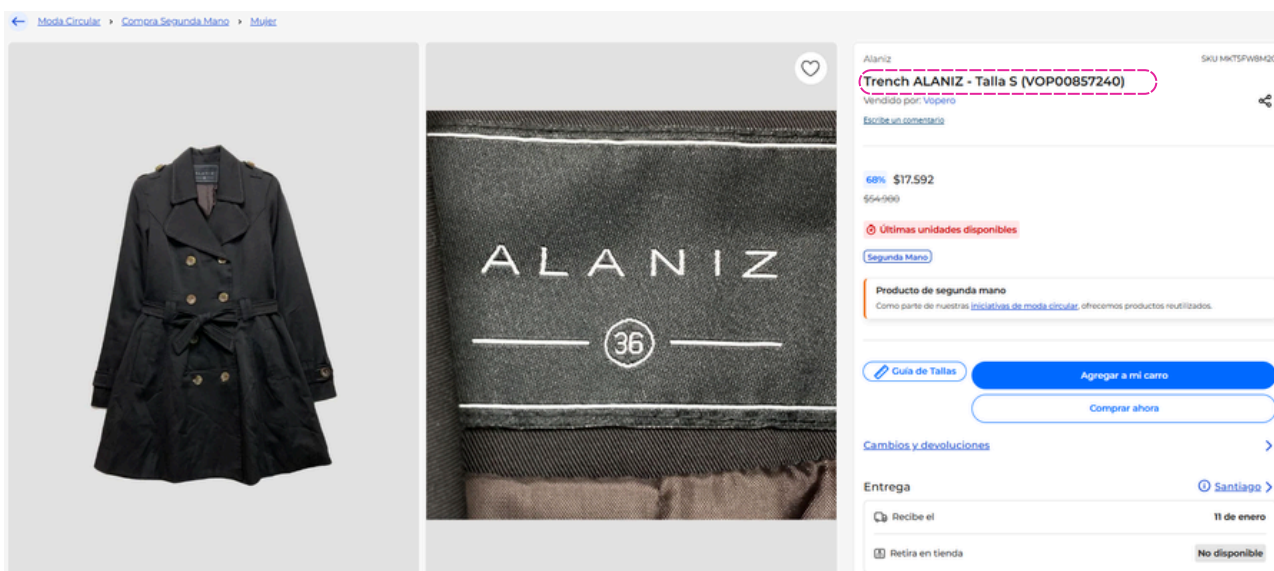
Moda Circular › Compra Segunda Mano › Mujer

ALANIZ

36

Alaniz

SKU MKTSFW8M2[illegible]

Trench ALANIZ - Talla S (VOP00857240)

Vendido por: Vopero

Escribe un comentario

68% $17.592

$54.980

Últimas unidades disponibles

Segunda Mano

Producto de segunda mano

Como parte de nuestras iniciativas de moda circular, ofrecemos productos reutilizados.

Guía de Tallas

Agregar a mi carro

Comprar ahora

Cambios y devoluciones

Entrega

Santiago

Recibe el

11 de enero

Retira en tienda

No disponible